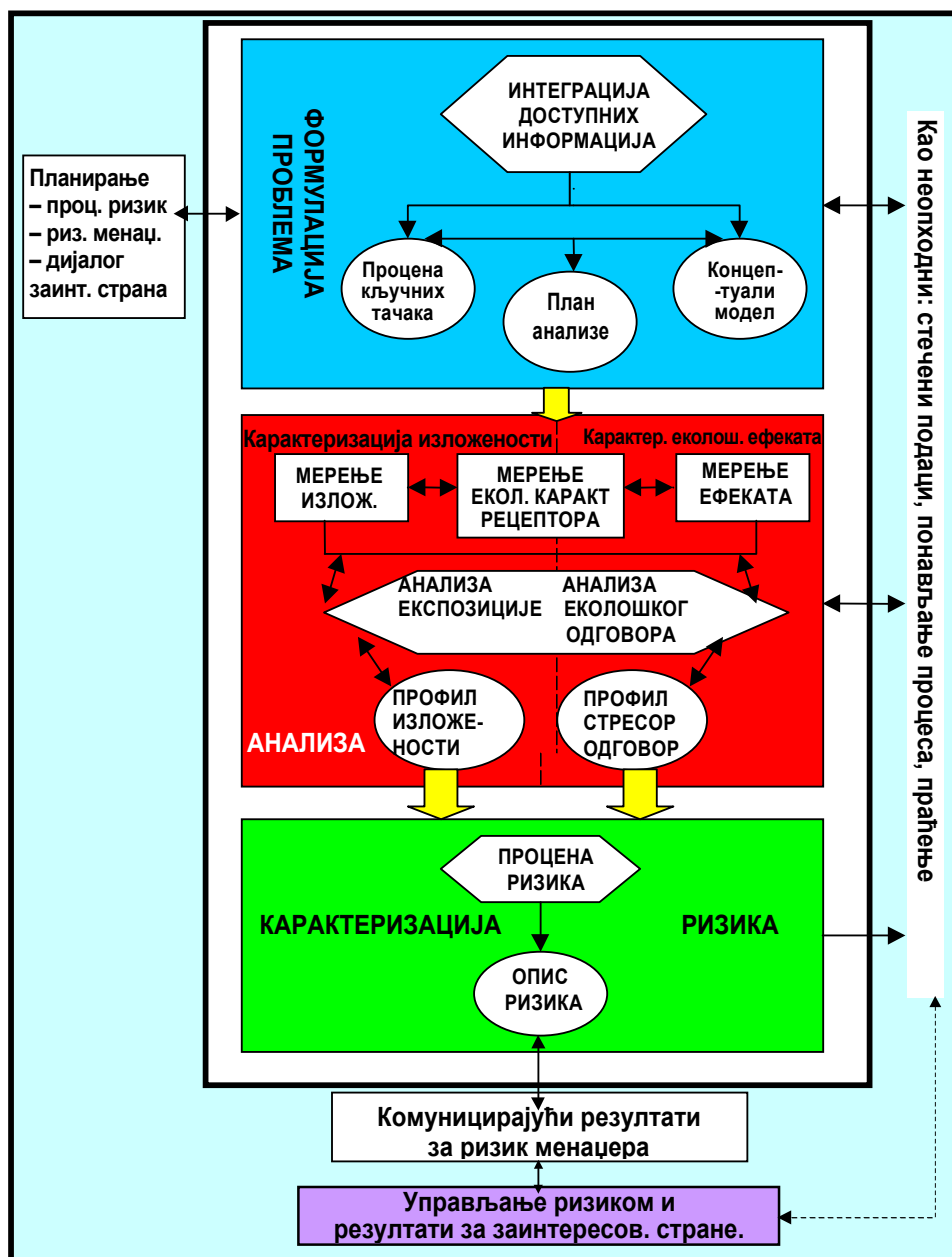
Планирање
– проц. ризик
– риз. менаџ.
– дијалог
заинт. страна

ФОРМУЛАЦИЈА ПРОБЛЕМА

ИНТЕГРАЦИЈА ДОСТУПНИХ ИНФОРМАЦИЈА

Процена кључних тачака

План анализе

Концеп-туали модел

Карактеризација изложености

Карактер. еколош. ефеката

МЕРЕЊЕ ИЗЛОЖ.

МЕРЕЊЕ ЕКОЛ. КАРАКТ РЕЦЕПТОРА

МЕРЕЊЕ ЕФЕКАТА

АНАЛИЗА ЕКСПОЗИЦИЈЕ

АНАЛИЗА ЕКОЛОШКОГ ОДГОВОРА

ПРОФИЛ ИЗЛОЖЕ-НОСТИ

ПРОФИЛ СТРЕСОР ОДГОВОР

АНАЛИЗА

ПРОЦЕНА РИЗИКА

КАРАКТЕРИЗАЦИЈА РИЗИКА

ОПИС РИЗИКА

Као неопходни: стечени подаци, понављање процеса, праћење

Комуницирајући резултати за ризик менаџера

Управљање ризиком и резултати за заинтересов. стране.